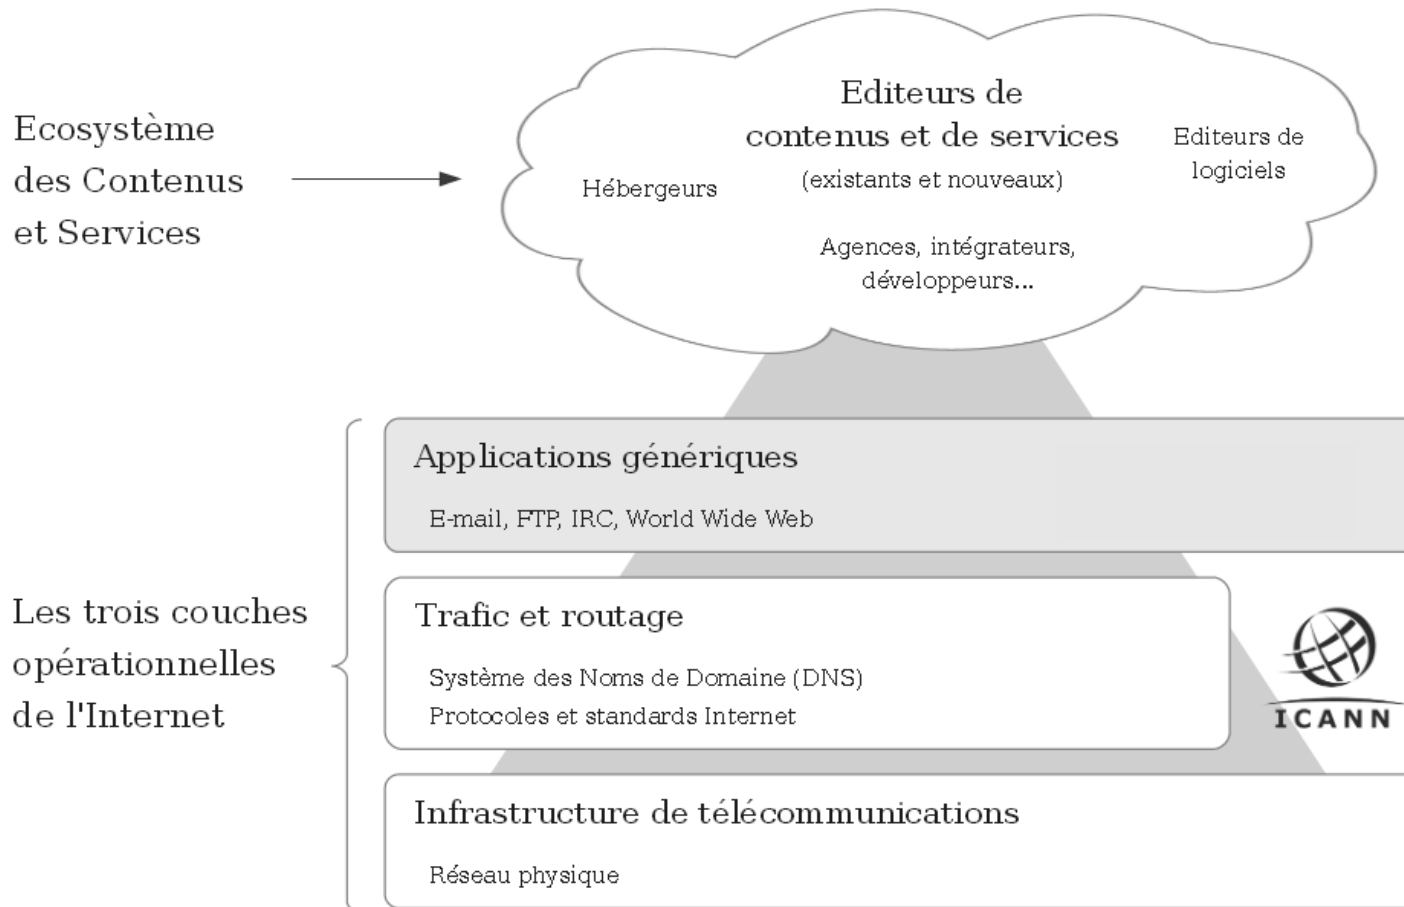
Ecosystème des Contenus et Services

Hébergeurs

Editeurs de contenus et de services
(existants et nouveaux)

Editeurs de logiciels

Agences, intégrateurs, développeurs...

Les trois couches opérationnelles de l'Internet

Applications génériques

E-mail, FTP, IRC, World Wide Web

Trafic et routage

Système des Noms de Domaine (DNS)
Protocoles et standards Internet

ICANN

Infrastructure de télécommunications

Réseau physique